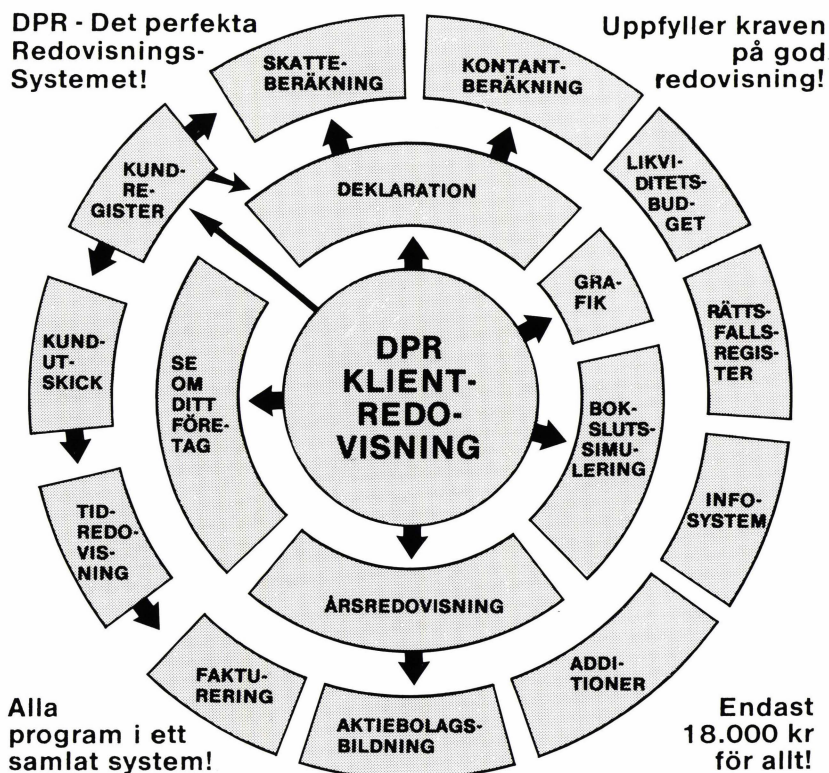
DPR - Det perfekta Redovisnings-Systemet!

Uppfyller kraven på god redovisning!

SKATTEBERÄKNING

KONTANTBERÄKNING

KUNDREGISTER

DEKLARATION

LIKVIDITETSBUDGET

GRAFIK

RÄTTSFALLSREGISTER

KUNDUTSKICK

SE OM DITT FÖRETAG

DPR KLIENTREDOVISNING

BOKSLUTSSIMULERING

INFOSYSTEM

TIDREDOVISNING

ÅRSREDOVISNING

FAKTURERING

ADDITIONER

AKTIEBOLAGSBILDNING

Alla program i ett samlat system!

Endast 18.000 kr för allt!